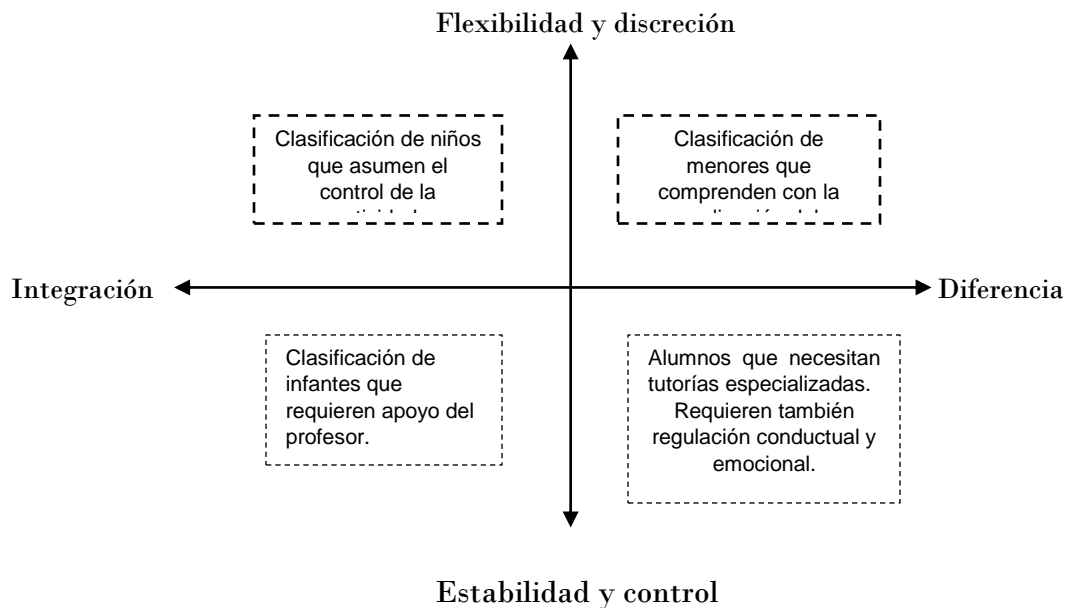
Flexibilidad y discreción

Clasificación de niños que asumen el control de la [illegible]

Clasificación de menores que comprenden con la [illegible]

Integración

Diferencia

Clasificación de infantes que requieren apoyo del profesor.

Alumnos que necesitan tutorías especializadas. Requieren también regulación conductual y emocional.

Estabilidad y control